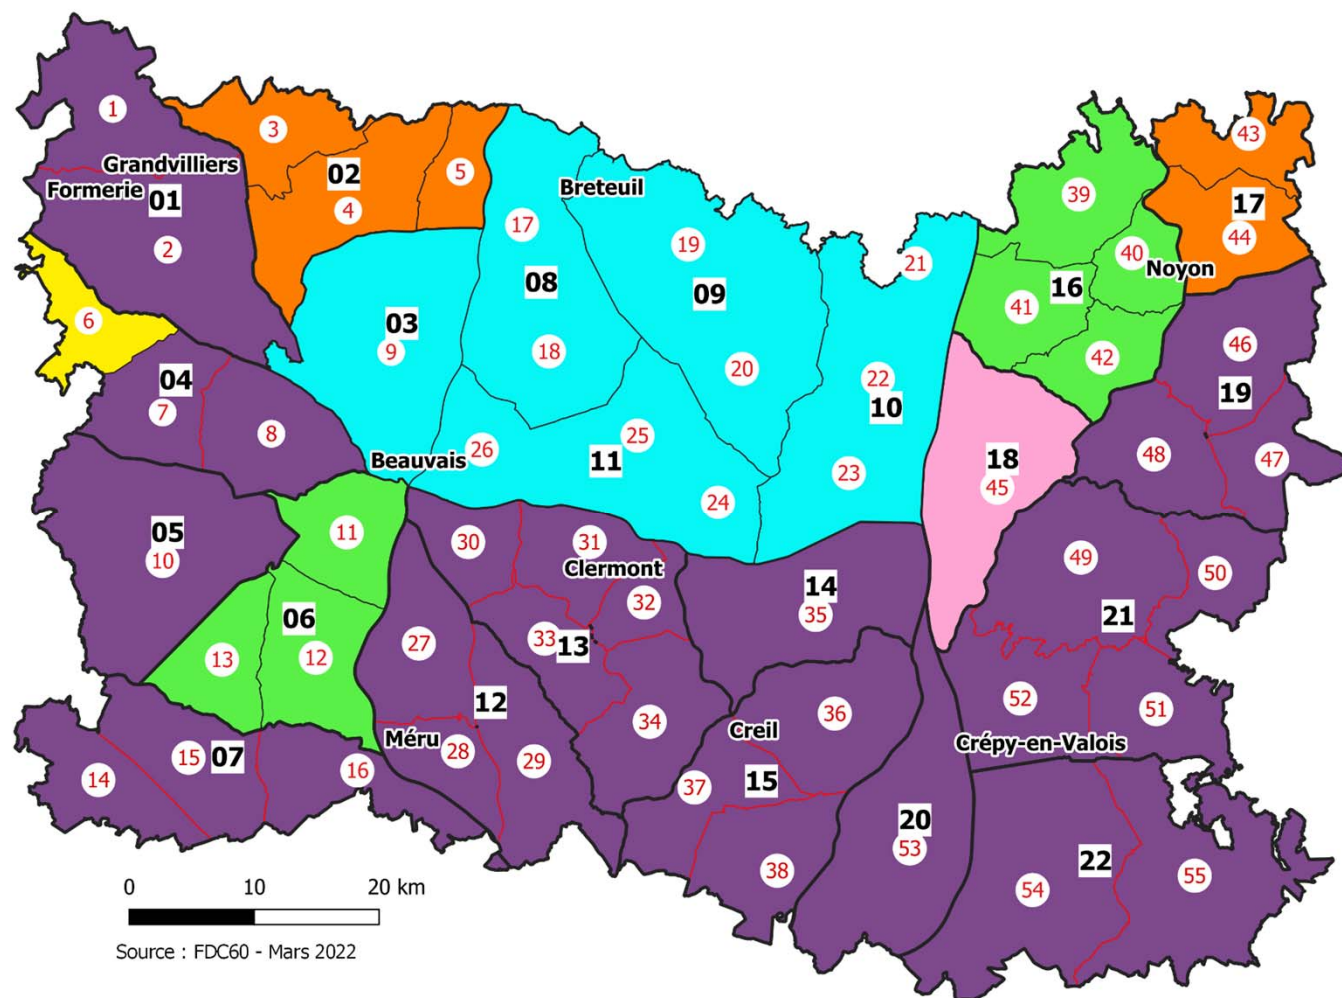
1
3
Grandvilliers
02
5
Formerie
01
4
Breteuil
17
19
2
08
09
21
43
17
44
39
40
Noyon
16
41
6
03
9
18
20
22
10
42
46
19
04
7
8
Beauvais
26
25
11
24
23
18
45
48
47
05
10
11
30
31
Clermont
32
14
35
49
50
21
06
13
12
27
33
13
12
34
Creil
36
52
51
Crépy-en-Valois
Méru
28
29
15
07
14
16
37
15
20
53
38
22
54
55
0
10
20 km
Source : FDC60 - Mars 2022